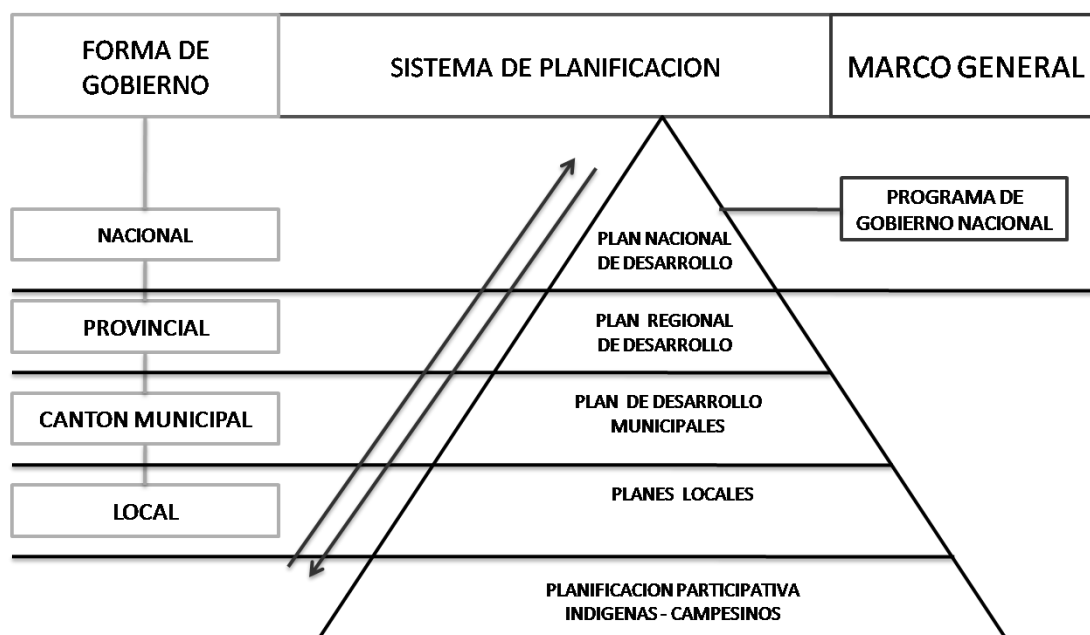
FORMA DE GOBIERNO

SISTEMA DE PLANIFICACION

MARCO GENERAL

PROGRAMA DE GOBIERNO NACIONAL

NACIONAL

PLAN NACIONAL DE DESARROLLO

PROVINCIAL

PLAN REGIONAL DE DESARROLLO

CANTON MUNICIPAL

PLAN DE DESARROLLO MUNICIPALES

LOCAL

PLANES LOCALES

PLANIFICACION PARTICIPATIVA INDIGENAS - CAMPESINOS